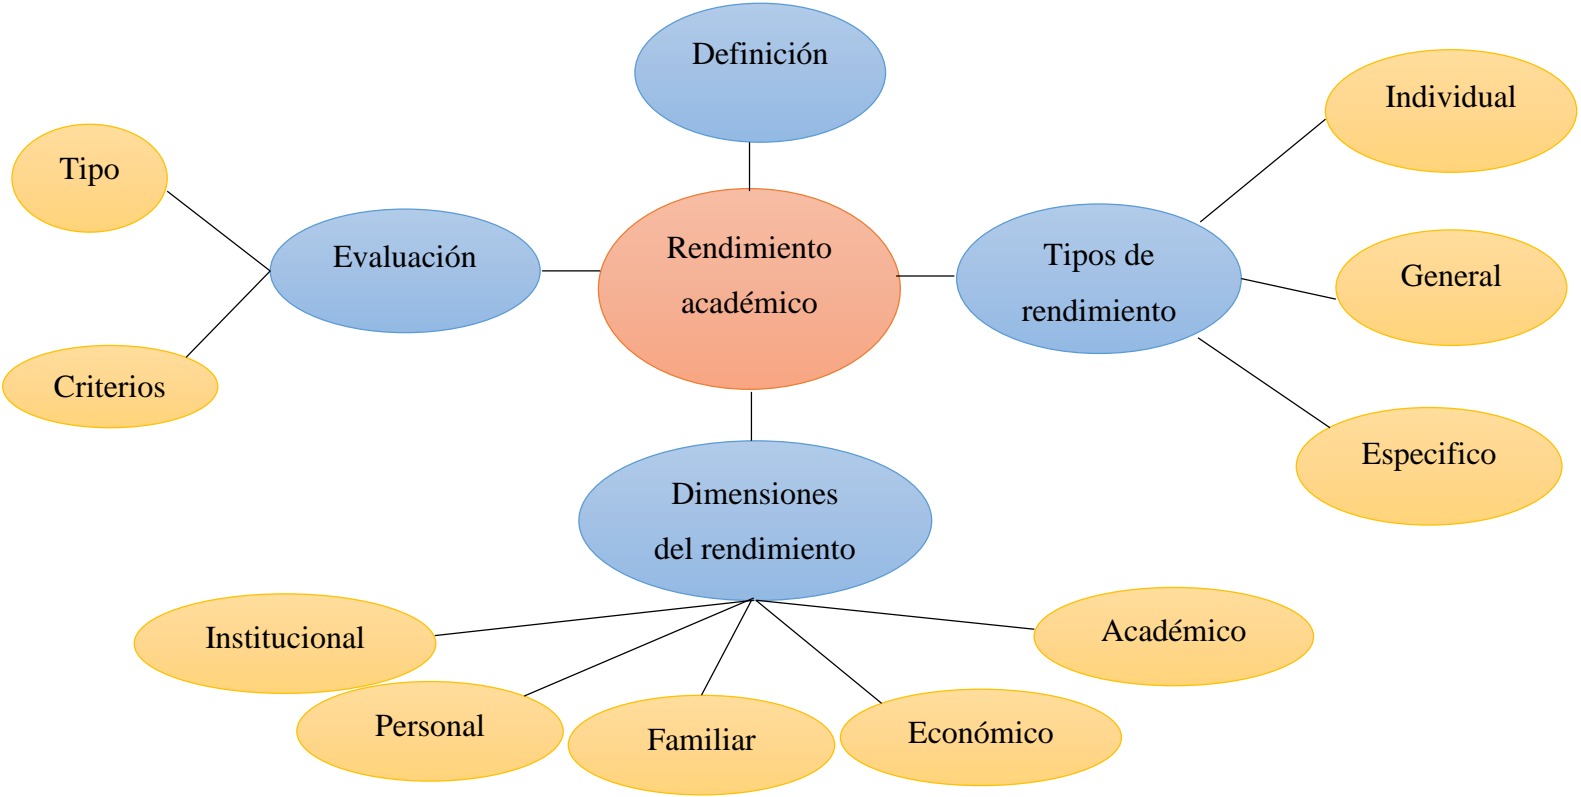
Definición

Tipo

Evaluación

Criterios

Rendimiento académico

Individual

Tipos de rendimiento

General

Especifico

Dimensiones del rendimiento

Institucional

Personal

Familiar

Económico

Académico